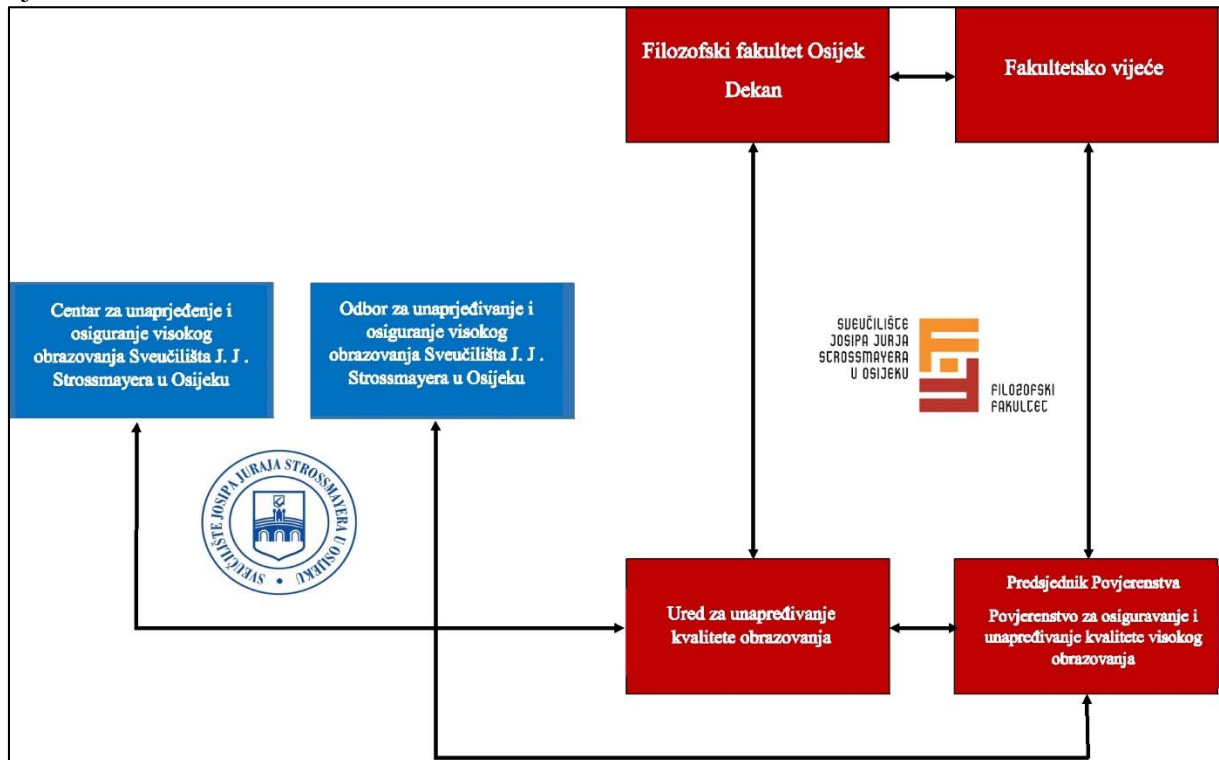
Filozofski fakultet Osijek
Dekan

Fakultetsko vijeće

Centar za unaprjeđenje i osiguranje visokog obrazovanja Sveučilišta J. J . Strossmayera u Osijeku

Odbor za unaprjeđivanje i osiguranje visokog obrazovanja Sveučilišta J. J . Strossmayera u Osijeku

SVEUČILIŠTE JOSIPA JURJA STROSSMAYERA U OSIJEKU

FILOZOFSKI FAKULTET

SVEUČILIŠTE JOSIPA JURAJA STROSSMAYERA U OSIJEKU

Ured za unapređivanje kvalitete obrazovanja

Predsjednik Povjerenstva
Povjerenstvo za osiguravanje i unapređivanje kvalitete visokog obrazovanja